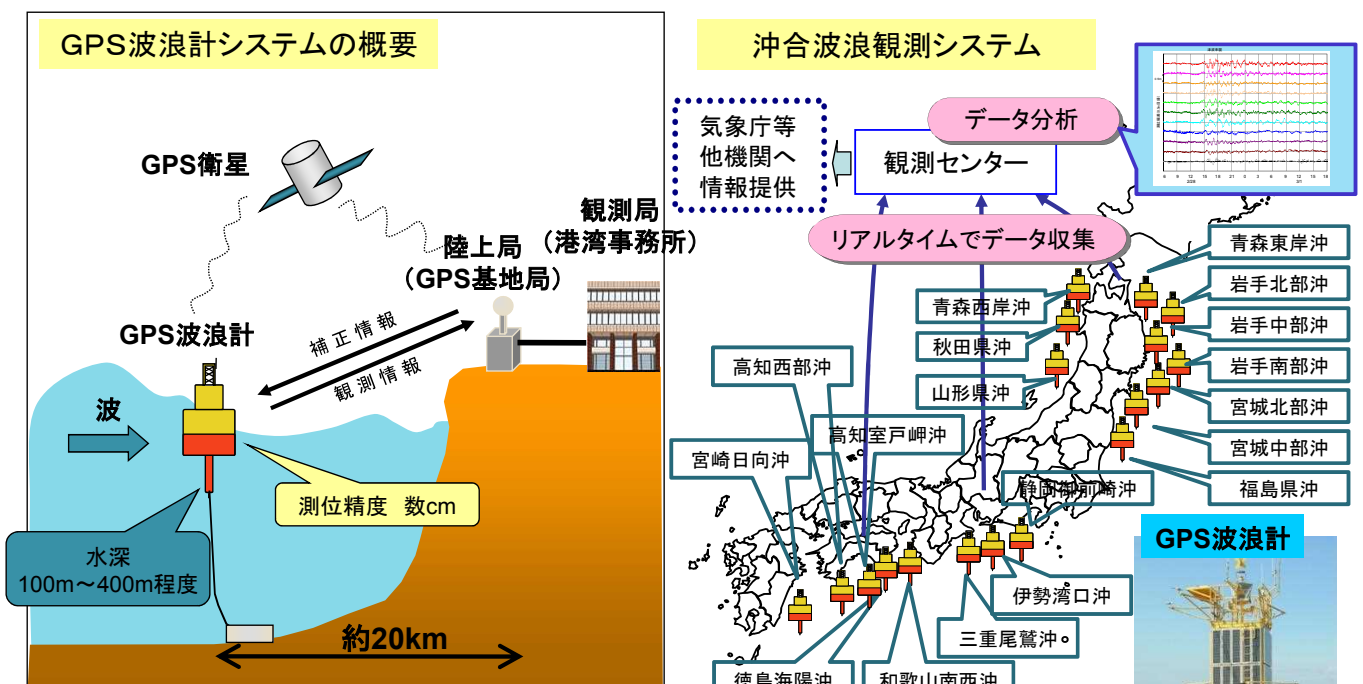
GPS波浪計システムの概要

GPS衛星

陸上局
（GPS基地局）

観測局
（港湾事務所）

GPS波浪計

補正情報

観測情報

波

測位精度　数cm

水深
100m～400m程度

約20km

沖合波浪観測システム

気象庁等
他機関へ
情報提供

観測センター

データ分析

リアルタイムでデータ収集

青森東岸沖

岩手北部沖

岩手中部沖

岩手南部沖

宮城北部沖

宮城中部沖

福島県沖

青森西岸沖

秋田県沖

山形県沖

高知西部沖

高知室戸岬沖

宮崎日向沖

静岡御前崎沖

伊勢湾口沖

三重尾鷲沖。

徳島海陽沖

和歌山南西沖

GPS波浪計